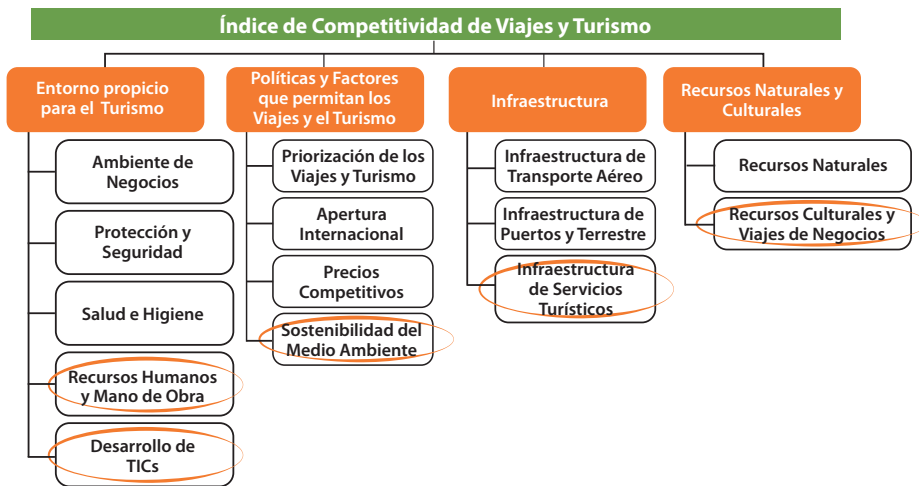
Índice de Competitividad de Viajes y Turismo

Entorno propicio para el Turismo

Ambiente de Negocios

Protección y Seguridad

Salud e Higiene

Recursos Humanos y Mano de Obra

Desarrollo de TICs

Políticas y Factores que permitan los Viajes y el Turismo

Priorización de los Viajes y Turismo

Apertura Internacional

Precios Competitivos

Sostenibilidad del Medio Ambiente

Infraestructura

Infraestructura de Transporte Aéreo

Infraestructura de Puertos y Terrestre

Infraestructura de Servicios Turísticos

Recursos Naturales y Culturales

Recursos Naturales

Recursos Culturales y Viajes de Negocios